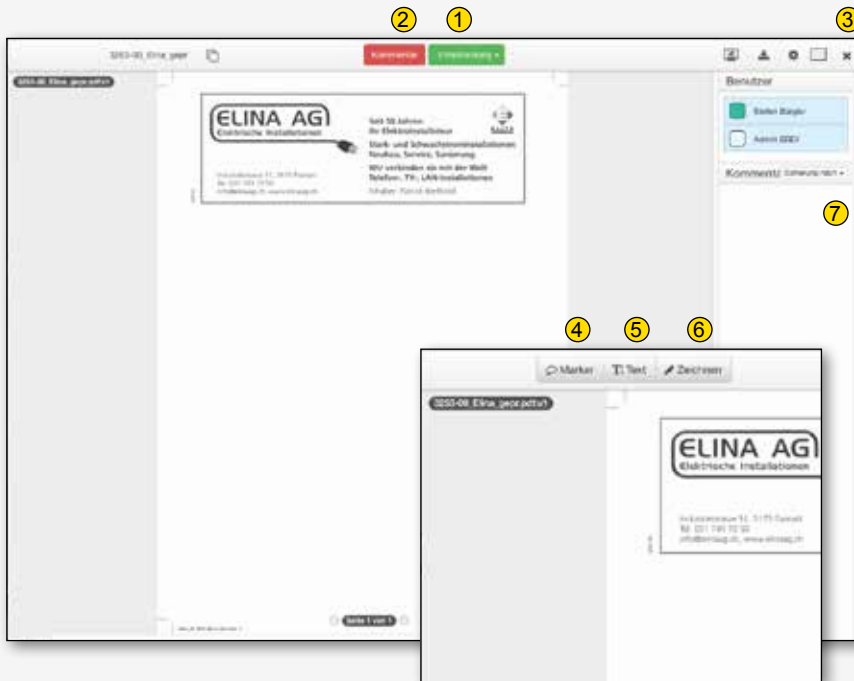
2 1 3

3253-00_Elina_gepr

Kommentar Entscheidung ▾

3253-00_Elina_gepr.pdf/v1

ELINA AG
Elektrische Installationen

Seit 50 Jahren
Ihr Elektroinstallateur

Stark- und Schwachstrominstallationen
Neubau, Service, Sanierung

Wir verbinden sie mit der Welt
Telefon, TV-, LAN-Installationen

Inhaber: Patrick Berthold

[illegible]
Tel. 031 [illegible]
info@elinaag.ch, www.elinaag.ch

Benutzer

Stefan Bürgin

Admin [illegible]

Kommentare

7

Seite 1 von 1

4 5 6

Marker Text Zeichnen

3253-00_Elina_gepr.pdf/v1

ELINA AG
Elektrische Installationen

Industriestrasse 51, 3175 Flamatt
Tel. 031 741 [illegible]
info@elinaag.ch, www.elinaag.ch